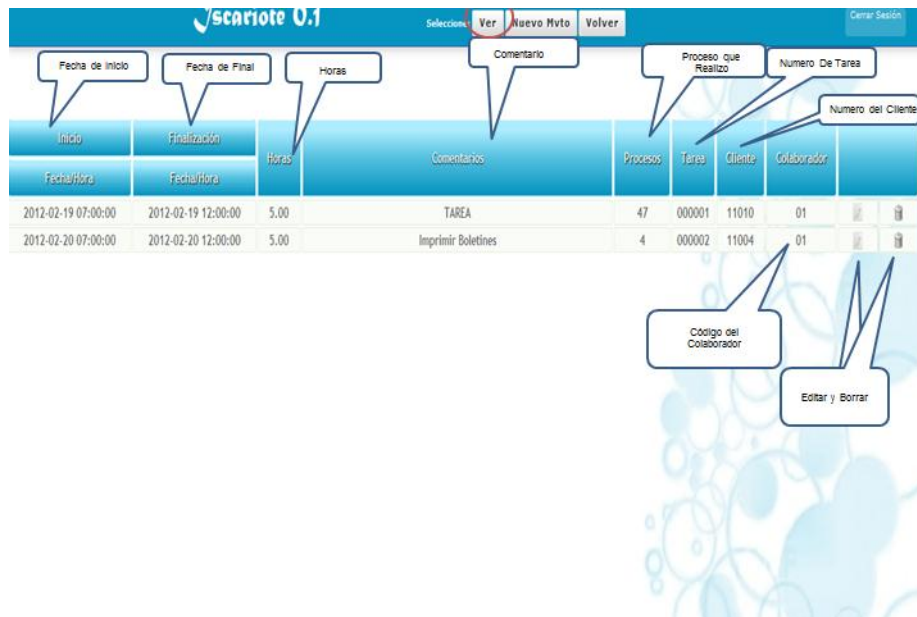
Iscariote 0.1

Seleccione Ver Nuevo Mvto Volver

Cerrar Sesión

Fecha de Inicio

Fecha de Final

Horas

Comentario

Proceso que Realizo

Numero De Tarea

Numero del Cliente

| Inicio Fecha/Hora | Finalización Fecha/Hora | Horas | Comentarios | Procesos | Tarea | Cliente | Colaborador | | |
|---|---|---|---|---|---|---|---|---|---|
| 2012-02-19 07:00:00 | 2012-02-19 12:00:00 | 5.00 | TAREA | 47 | 000001 | 11010 | 01 | | |
| 2012-02-20 07:00:00 | 2012-02-20 12:00:00 | 5.00 | Imprimir Boletines | 4 | 000002 | 11004 | 01 | | |

Código del Colaborador

Editar y Borrar